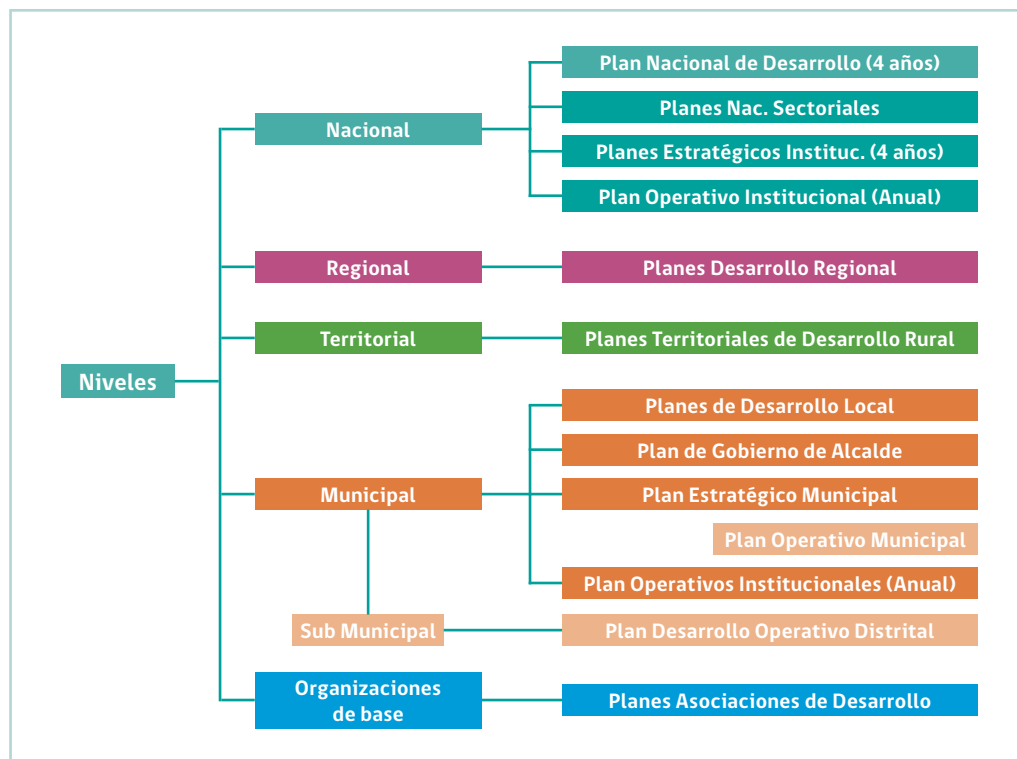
Niveles

Nacional

Plan Nacional de Desarrollo (4 años)

Planes Nac. Sectoriales

Planes Estratégicos Instituc. (4 años)

Plan Operativo Institucional (Anual)

Regional

Planes Desarrollo Regional

Territorial

Planes Territoriales de Desarrollo Rural

Municipal

Planes de Desarrollo Local

Plan de Gobierno de Alcalde

Plan Estratégico Municipal

Plan Operativo Municipal

Plan Operativos Institucionales (Anual)

Sub Municipal

Plan Desarrollo Operativo Distrital

Organizaciones de base

Planes Asociaciones de Desarrollo